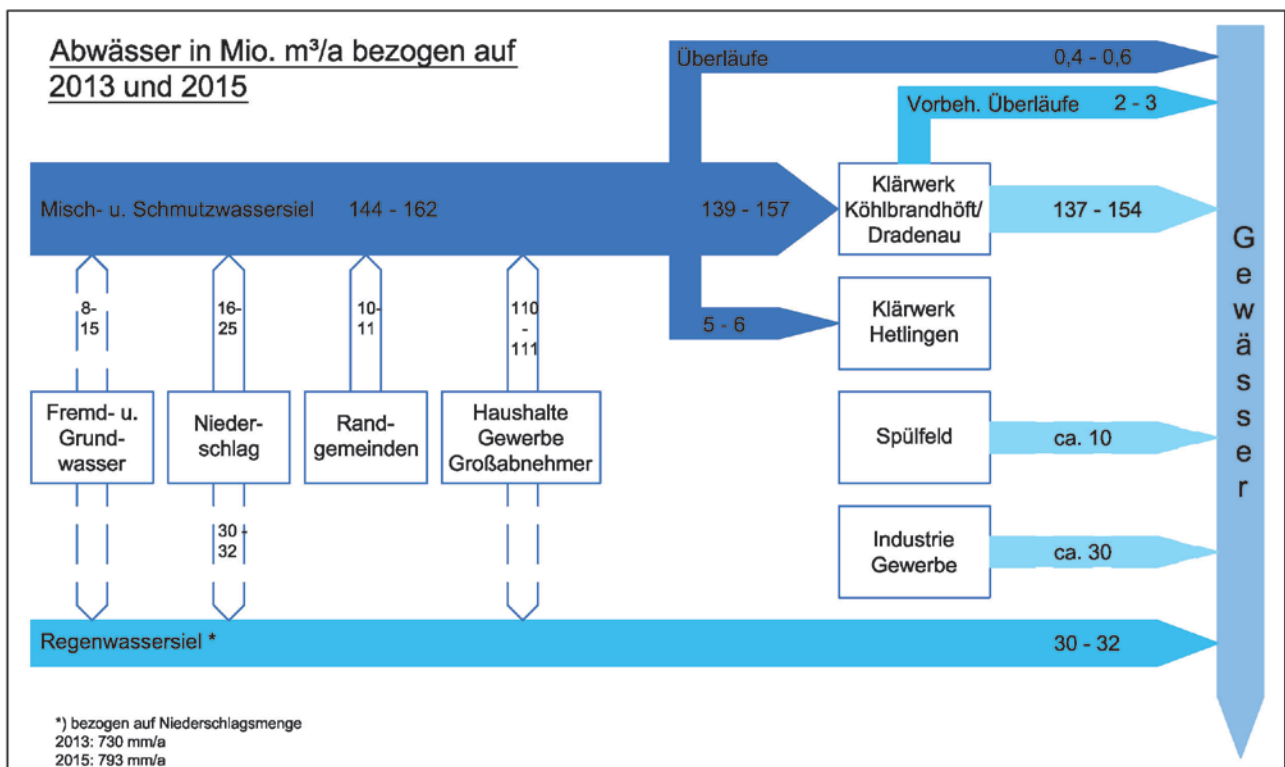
Abwässer in Mio. m³/a bezogen auf 2013 und 2015

Überläufe

0,4 - 0,6

Vorbeh. Überläufe

2 - 3

Misch- u. Schmutzwassersiel

144 - 162

139 - 157

Klärwerk Köhlbrandhöft/ Dradenau

137 - 154

8-15

16-25

10-11

110-111

5 - 6

Klärwerk Hetlingen

Gewässer

Fremd- u. Grund-wasser

Nieder-schlag

Rand-gemeinden

Haushalte Gewerbe Großabnehmer

Spülfeld

ca. 10

30-32

Industrie Gewerbe

ca. 30

Regenwassersiel *

30 - 32

*) bezogen auf Niederschlagsmenge
2013: 730 mm/a
2015: 793 mm/a